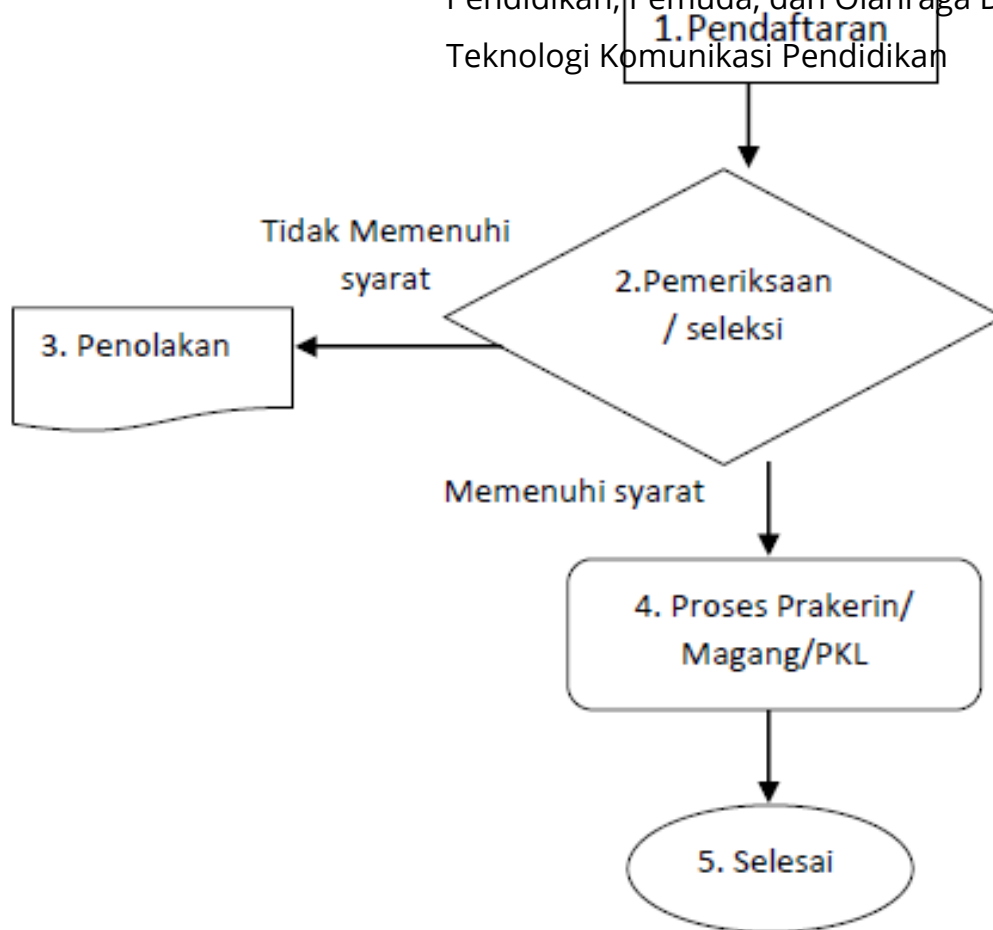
Pendidikan, Pemuda, dan Olahraga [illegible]
Teknologi Komunikasi Pendidikan

1.Pendaftaran

Tidak Memenuhi syarat

2.Pemeriksaan / seleksi

3. Penolakan

Memenuhi syarat

4. Proses Prakerin/ Magang/PKL

5. Selesai